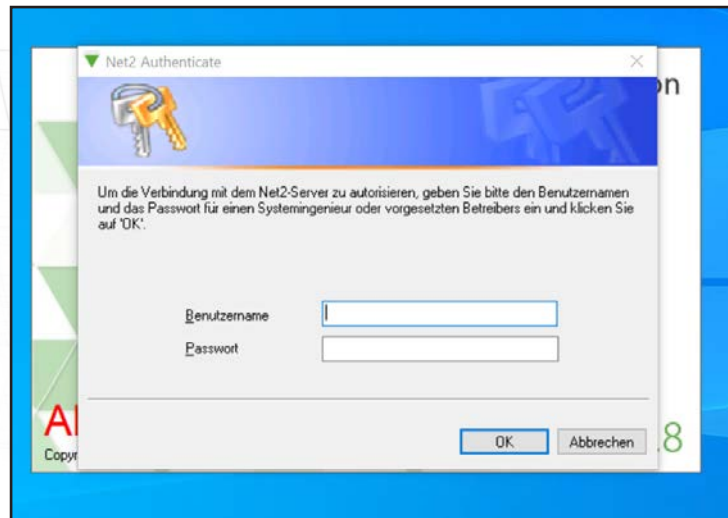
Net2 Authenticate

on

Um die Verbindung mit dem Net2-Server zu autorisieren, geben Sie bitte den Benutzernamen und das Passwort für einen Systemingenieur oder vorgesetzten Betreibers ein und klicken Sie auf 'OK'.

Benutzername

Passwort

OK

Abbrechen

Al

Copy

8